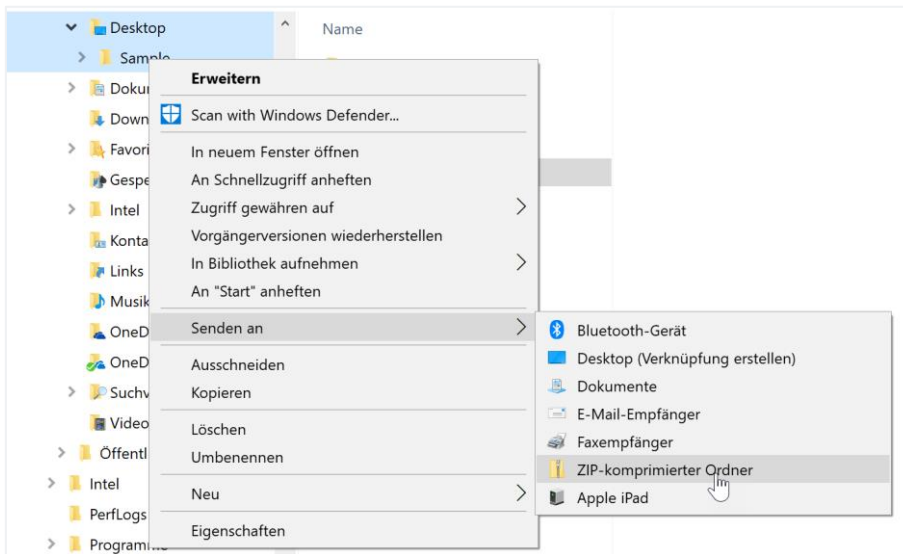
Desktop
Sample
Dokur
Down
Favori
Gespe
Intel
Konta
Links
Musik
OneD
OneD
Suchv
Video
Öffentl
Intel
PerfLogs
Programme

Name

Erweitern
Scan with Windows Defender...
In neuem Fenster öffnen
An Schnellzugriff anheften
Zugriff gewähren auf
Vorgängerversionen wiederherstellen
In Bibliothek aufnehmen
An "Start" anheften
Senden an
Ausschneiden
Kopieren
Löschen
Umbenennen
Neu
Eigenschaften

Bluetooth-Gerät
Desktop (Verknüpfung erstellen)
Dokumente
E-Mail-Empfänger
Faxempfänger
ZIP-komprimierter Ordner
Apple iPad